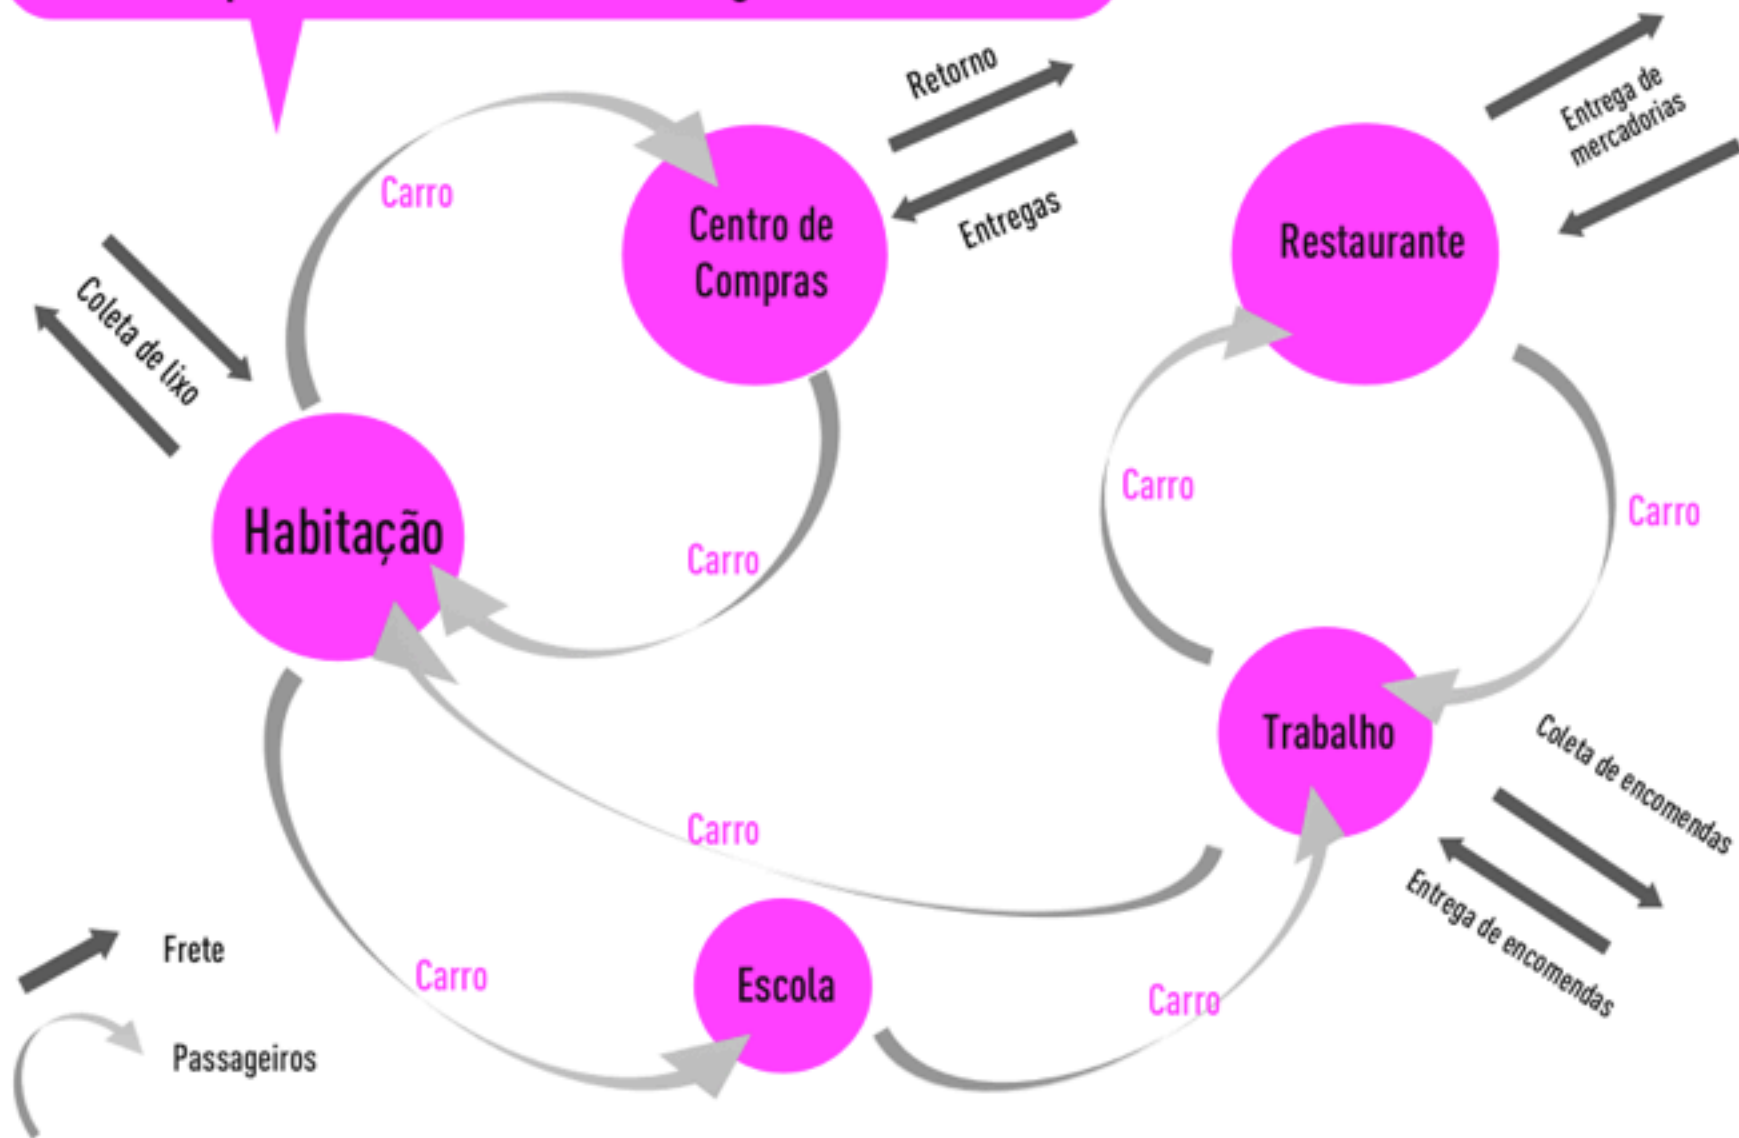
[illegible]

Carro

Centro de Compras

Retorno

Entregas

Restaurante

Entrega de mercadorias

Coleta de lixo

Habitação

Carro

Carro

Carro

Trabalho

Coleta de encomendas

Entrega de encomendas

Carro

Frete

Passageiros

Carro

Escola

Carro